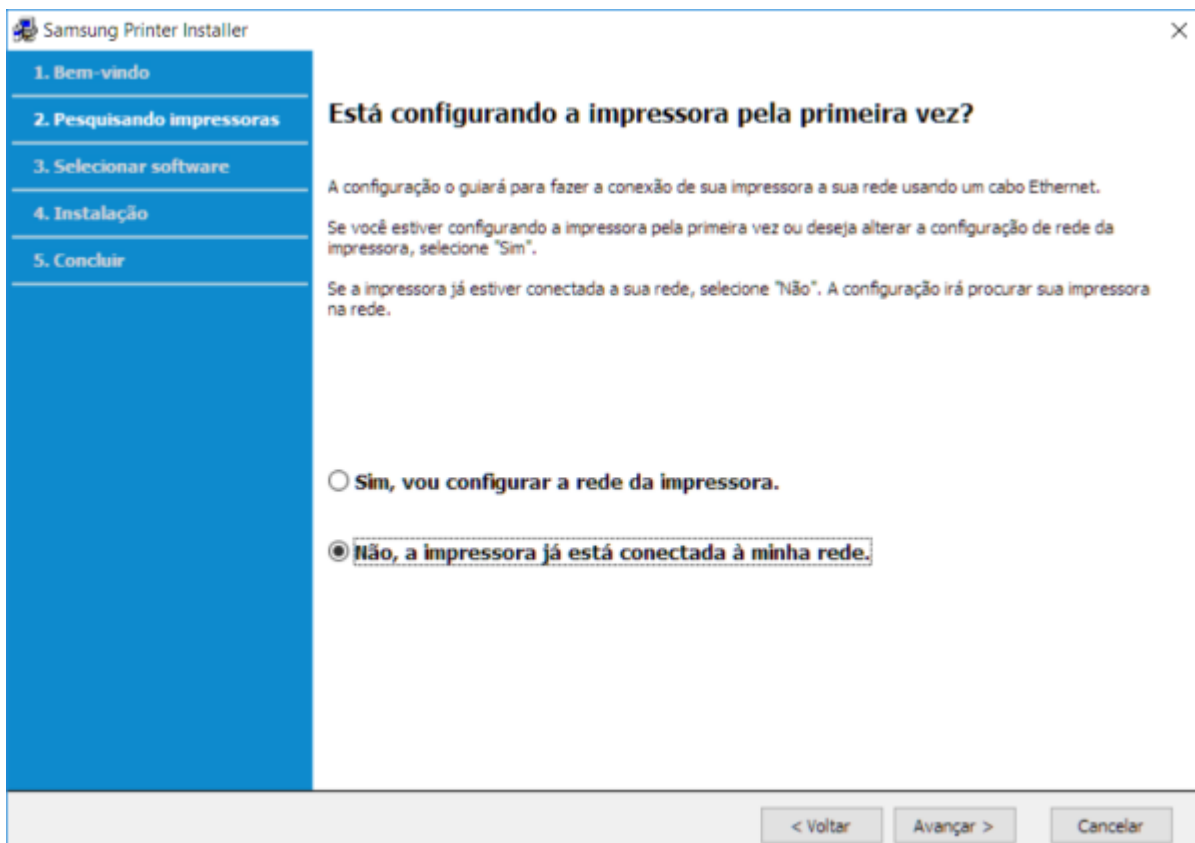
Samsung Printer Installer

×

1. Bem-vindo
2. Pesquisando impressoras
3. Selecionar software
4. Instalação
5. Concluir

Está configurando a impressora pela primeira vez?

A configuração o guiará para fazer a conexão de sua impressora a sua rede usando um cabo Ethernet.

Se você estiver configurando a impressora pela primeira vez ou deseja alterar a configuração de rede da impressora, selecione "Sim".

Se a impressora já estiver conectada a sua rede, selecione "Não". A configuração irá procurar sua impressora na rede.

Sim, vou configurar a rede da impressora.

Não, a impressora já está conectada à minha rede.

< Voltar
Avançar >
Cancelar